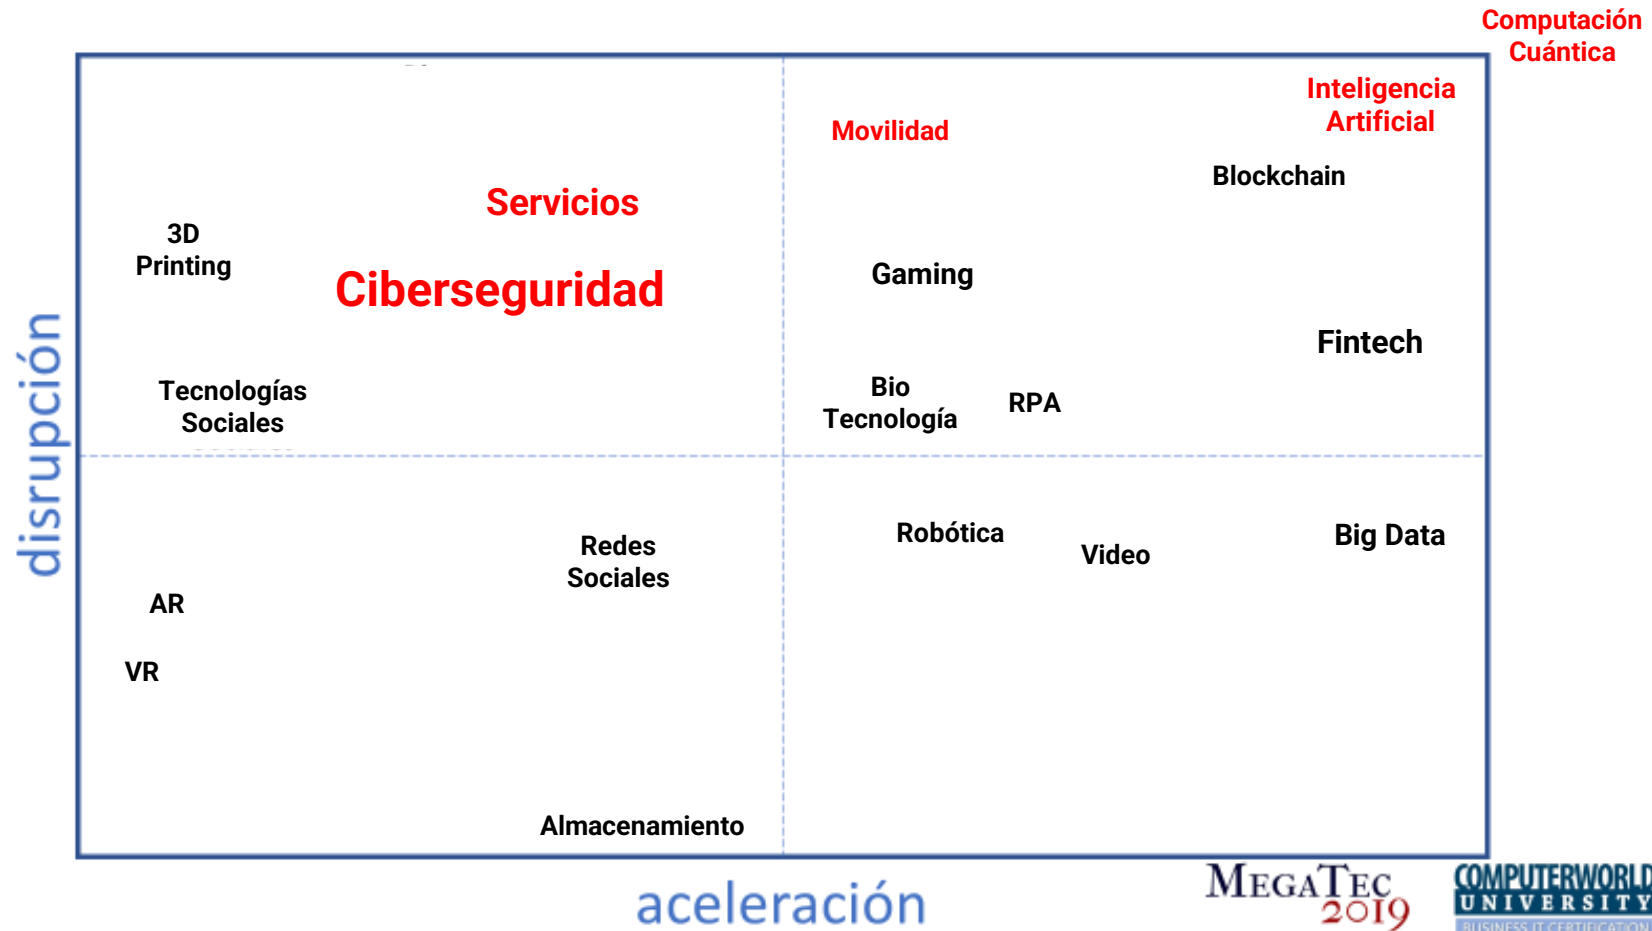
Computación Cuántica

Inteligencia Artificial

Movilidad

Blockchain

Servicios

3D Printing

Ciberseguridad

Gaming

Fintech

Tecnologías Sociales

Bio Tecnología

RPA

disrupción

Robótica

Video

Big Data

Redes Sociales

AR

VR

Almacenamiento

aceleración

MegaTec 2019

COMPUTERWORLD UNIVERSITY
BUSINESS IT CERTIFICATION